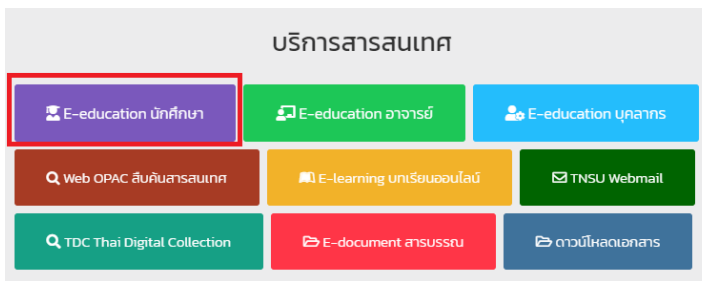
บริการสารสนเทศ

E-education นักศึกษา

E-education อาจารย์

E-education บุคลากร

Web OPAC สืบค้นสารสนเทศ

E-learning บทเรียนออนไลน์

TNSU Webmail

TDC Thai Digital Collection

E-document สารบรรณ

ดาวน์โหลดเอกสาร